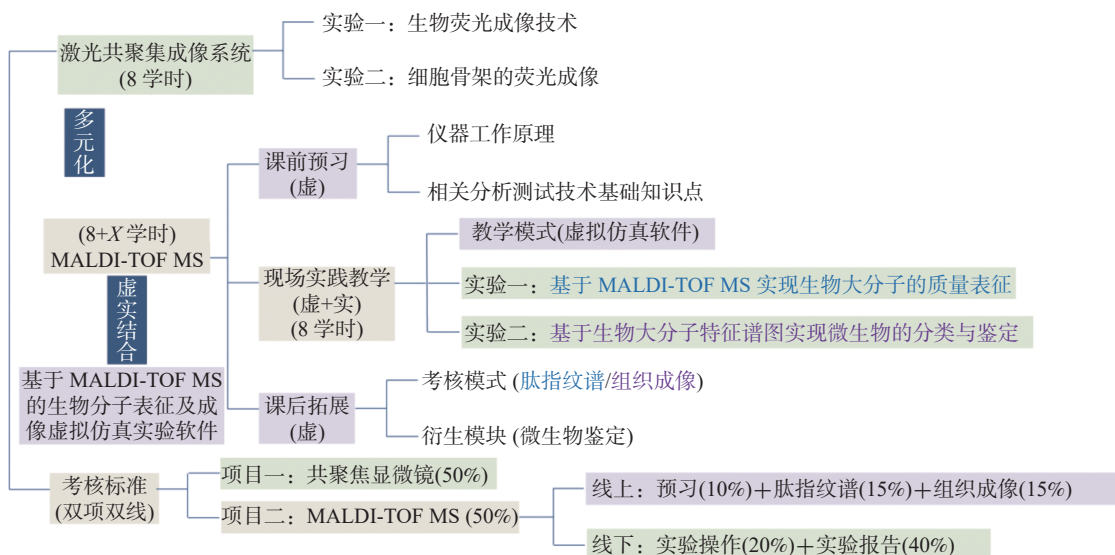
激光共聚集成像系统
(8 学时)

实验一：生物荧光成像技术

实验二：细胞骨架的荧光成像

多元化

课前预习
(虚)

仪器工作原理

相关分析测试技术基础知识点

(8+$X$ 学时)
MALDI-TOF MS

教学模式(虚拟仿真软件)

虚实结合

现场实践教学
(虚+实)
(8 学时)

实验一：基于 MALDI-TOF MS 实现生物大分子的质量表征

实验二：基于生物大分子特征谱图实现微生物的分类与鉴定

基于 MALDI-TOF MS 的生物分子表征及成像虚拟仿真实验软件

课后拓展
(虚)

考核模式 (肽指纹谱/组织成像)

衍生模块 (微生物鉴定)

考核标准
(双项双线)

项目一：共聚焦显微镜(50%)

项目二：MALDI-TOF MS (50%)

线上：预习(10%)+肽指纹谱(15%)+组织成像(15%)

线下：实验操作(20%)+实验报告(40%)